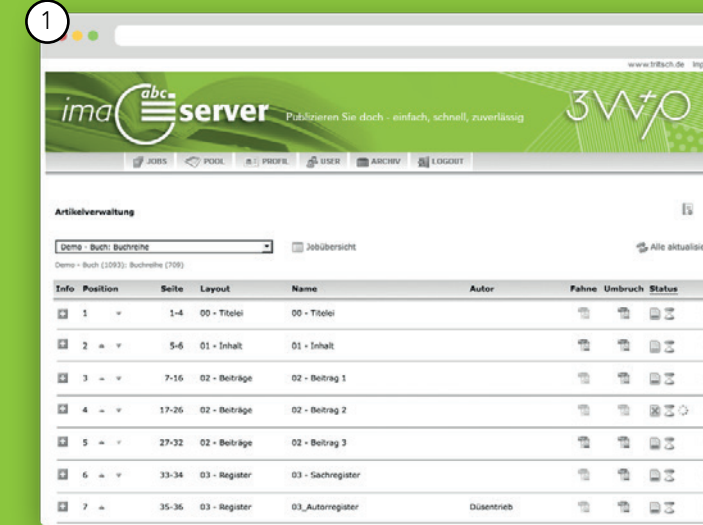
1

www.tritsch.de Imp

ima abc server Publizieren Sie doch - einfach, schnell, zuverlässig

3W/O

JOBS POOL PROFIL USER ARCHIV LOGOUT

Artikelverwaltung

Demo - Buch: Buchreihe

Jobübersicht

Alle aktualisie

Demo - Buch (1093): Buchreihe (709)

| Info | Position | Seite | Layout | Name | Autor | Fahne | Umbruch | Status |
|---|---|---|---|---|---|---|---|---|
| | 1 | 1-4 | 00 - Titelei | 00 - Titelei | | | | |
| | 2 | 5-6 | 01 - Inhalt | 01 - Inhalt | | | | |
| | 3 | 7-16 | 02 - Beiträge | 02 - Beitrag 1 | | | | |
| | 4 | 17-26 | 02 - Beiträge | 02 - Beitrag 2 | | | | |
| | 5 | 27-32 | 02 - Beiträge | 02 - Beitrag 3 | | | | |
| | 6 | 33-34 | 03 - Register | 03 - Sachregister | | | | |
| | 7 | 35-36 | 03 - Register | 03_Autorregister | Düsentrieb | | | |